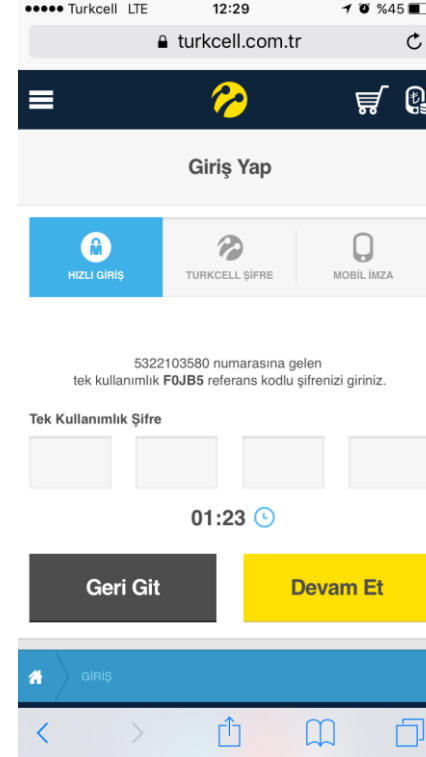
●●●●● Turkcell LTE 12:29 %45

turkcell.com.tr

Giriş Yap

HIZLI GİRİŞ

TURKCELL ŞİFRE

MOBİL İMZA

5322103580 numarasına gelen tek kullanımlık F0JB5 referans kodlu şifrenizi giriniz.

Tek Kullanımlık Şifre

01:23

Geri Git

Devam Et

GİRİŞ